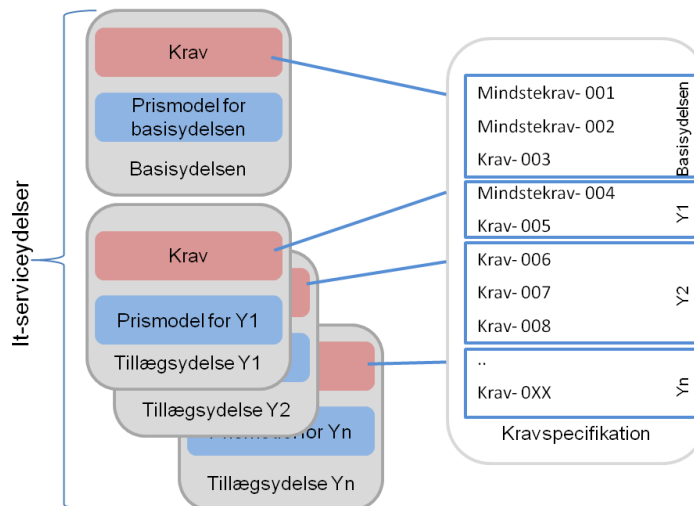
It-serviceydelser

Krav

Prismodel for basisydelsen

Basisydelsen

Krav

Prismodel for Y1

Tillægsydelse Y1

Tillægsydelse Y2

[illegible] for Yn

Tillægsydelse Yn

Mindstekrav- 001
Mindstekrav- 002
Krav- 003
Basisydelsen

Mindstekrav- 004
Krav- 005
Y1

Krav- 006
Krav- 007
Krav- 008
Y2

..
Krav- 0XX
Yn

Kravspecifikation